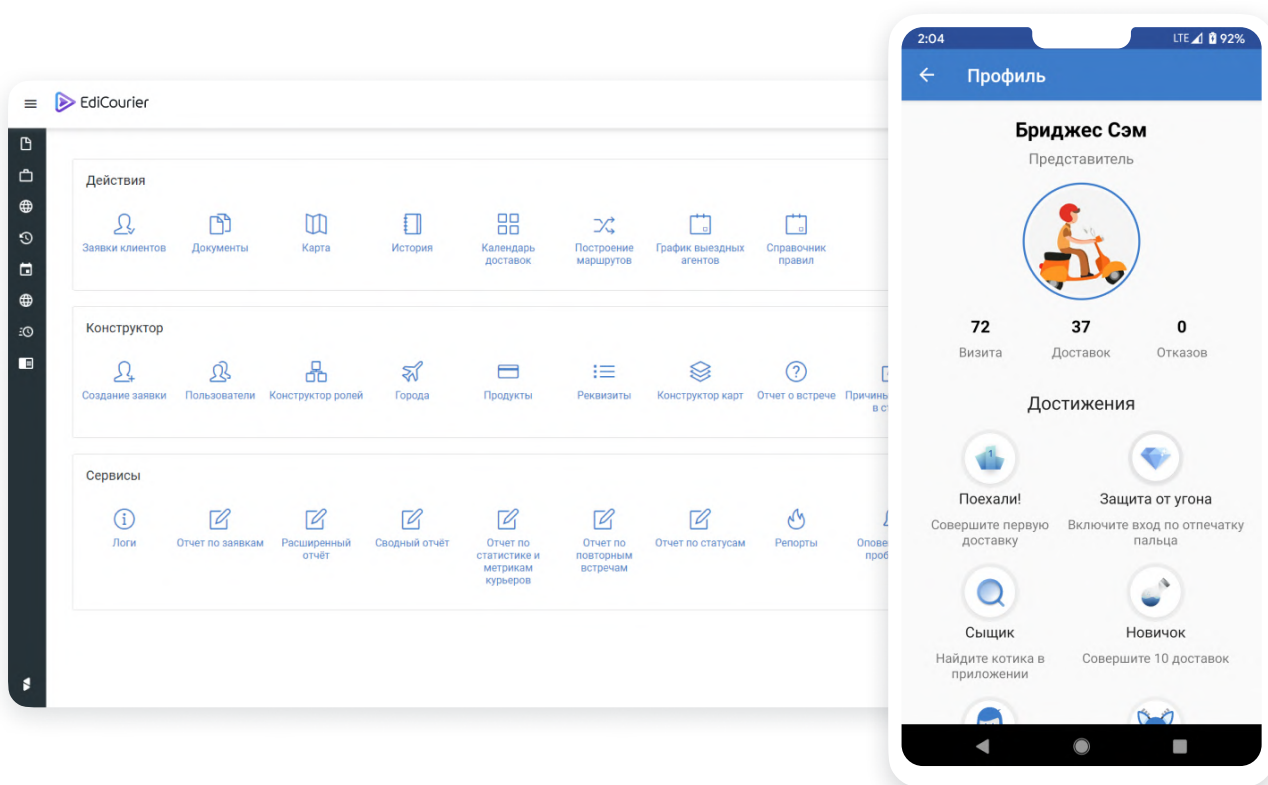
EdiCourier

Действия

Заявки клиентов
Документы
Карта
История
Календарь доставок
Построение маршрутов
График выездных агентов
Справочник правил

Конструктор

Создание заявки
Пользователи
Конструктор ролей
Города
Продукты
Реквизиты
Конструктор карт
Отчет о встрече
Причины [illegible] в с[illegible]

Сервисы

Логи
Отчет по заявкам
Расширенный отчёт
Сводный отчёт
Отчет по статистике и метрикам курьеров
Отчет по повторным встречам
Отчет по статусам
Репорты
Опове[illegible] проб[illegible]

2:04
LTE 92%

Профиль

Бриджес Сэм
Представитель

72
Визита
37
Доставок
0
Отказов

Достижения

Поехали!
Совершите первую доставку

Защита от угона
Включите вход по отпечатку пальца

Сыщик
Найдите котика в приложении

Новичок
Совершите 10 доставок